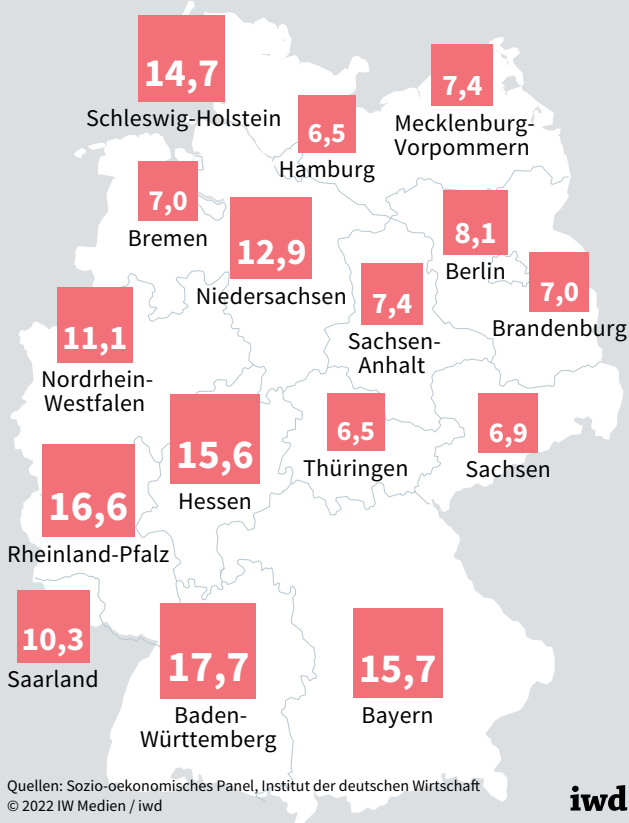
14,7
Schleswig-Holstein

7,4
Mecklenburg-Vorpommern

6,5
Hamburg

7,0
Bremen

12,9
Niedersachsen

8,1
Berlin

7,0
Brandenburg

7,4
Sachsen-Anhalt

11,1
Nordrhein-Westfalen

15,6
Hessen

6,5
Thüringen

6,9
Sachsen

16,6
Rheinland-Pfalz

10,3
Saarland

17,7
Baden-Württemberg

15,7
Bayern

Quellen: Sozio-oekonomisches Panel, Institut der deutschen Wirtschaft
© 2022 IW Medien / iwd

iwd